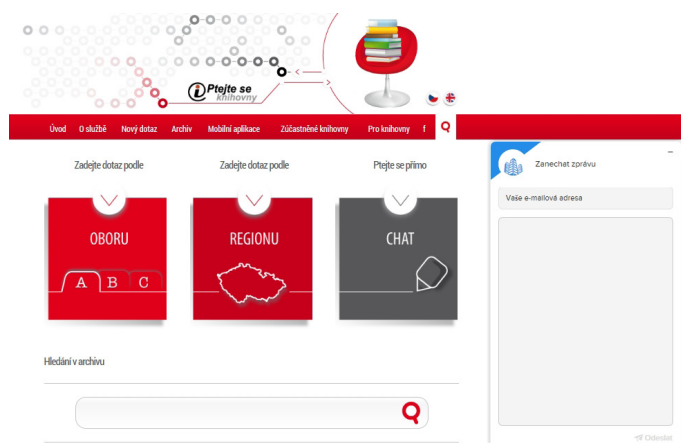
Ptejte se knihovny

Úvod O službě Nový dotaz Archiv Mobilní aplikace Zúčastněné knihovny Pro knihovny f

Zadejte dotaz podle

OBORU

A B C

Zadejte dotaz podle

REGIONU

Ptejte se přímo

CHAT

Hledání v archivu

Zanechat zprávu

Vaše e-mailová adresa

Odeslat